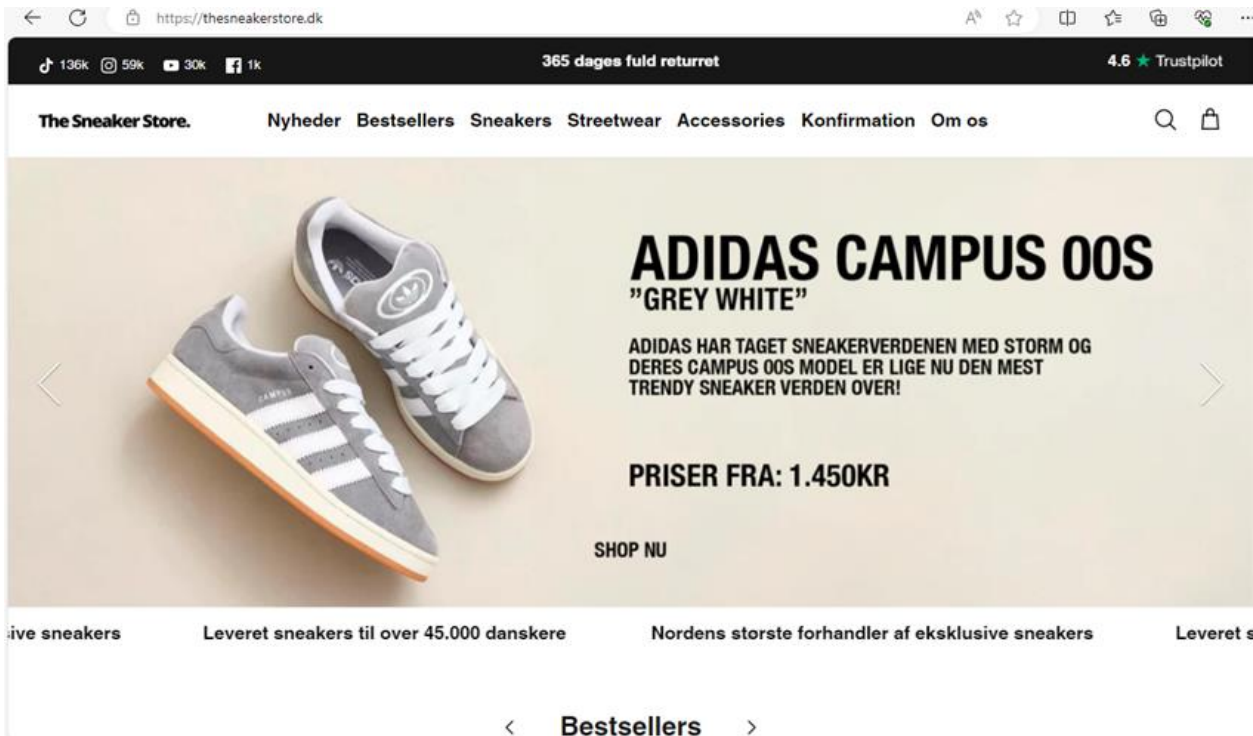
https://thesneakerstore.dk

136k 59k 30k 1k

365 dages fuld returret

4.6 ★ Trustpilot

The Sneaker Store.

Nyheder Bestsellers Sneakers Streetwear Accessories Konfirmation Om os

ADIDAS CAMPUS 00S
"GREY WHITE"

ADIDAS HAR TAGET SNEAKERVERDENEN MED STORM OG DERES CAMPUS 00S MODEL ER LIGE NU DEN MEST TRENDY SNEAKER VERDEN OVER!

PRISER FRA: 1.450KR

SHOP NU

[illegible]ive sneakers Leveret sneakers til over 45.000 danskere Nordens største forhandler af eksklusive sneakers Leveret s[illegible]

< Bestsellers >